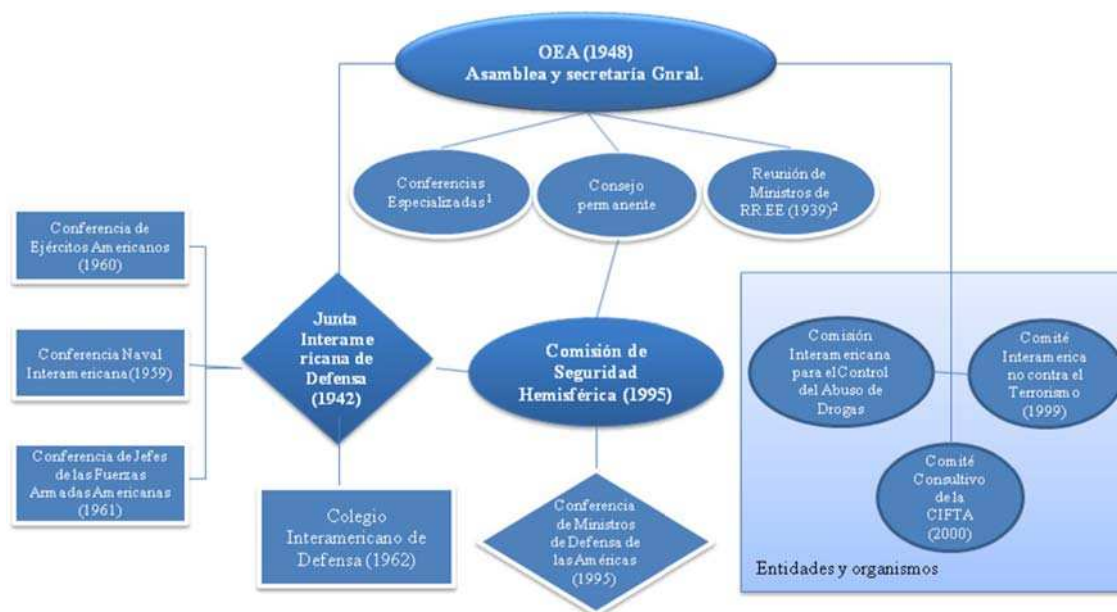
OEA (1948)
Asamblea y secretaría Gnral.

Conferencias Especializadas$^1$

Consejo permanente

Reunión de Ministros de RR.EE (1939)$^2$

Conferencia de Ejércitos Americanos (1960)

Conferencia Naval Interamericana (1959)

Conferencia de Jefes de las Fuerzas Armadas Americanas (1961)

Junta Interamericana de Defensa (1942)

Comisión de Seguridad Hemisférica (1995)

Colegio Interamericano de Defensa (1962)

Conferencia de Ministros de Defensa de las Américas (1995)

Comisión Interamericana para el Control del Abuso de Drogas

Comité Interamericano contra el Terrorismo (1999)

Comité Consultivo de la CIFTA (2000)

Entidades y organismos